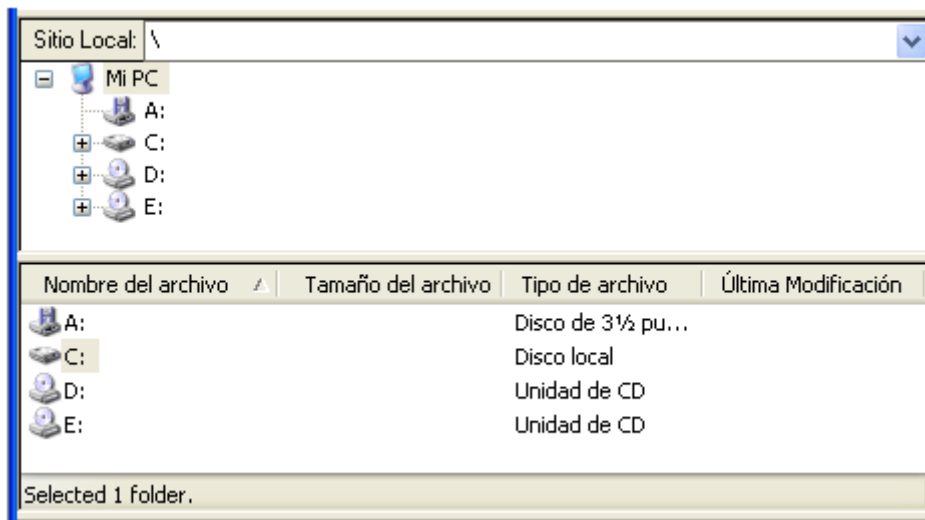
Sitio Local: \

Mi PC
A:
C:
D:
E:

| Nombre del archivo | Tamaño del archivo | Tipo de archivo | Última Modificación |
|---|---|---|---|
| A: | | Disco de 3½ pu... | |
| C: | | Disco local | |
| D: | | Unidad de CD | |
| E: | | Unidad de CD | |

Selected 1 folder.